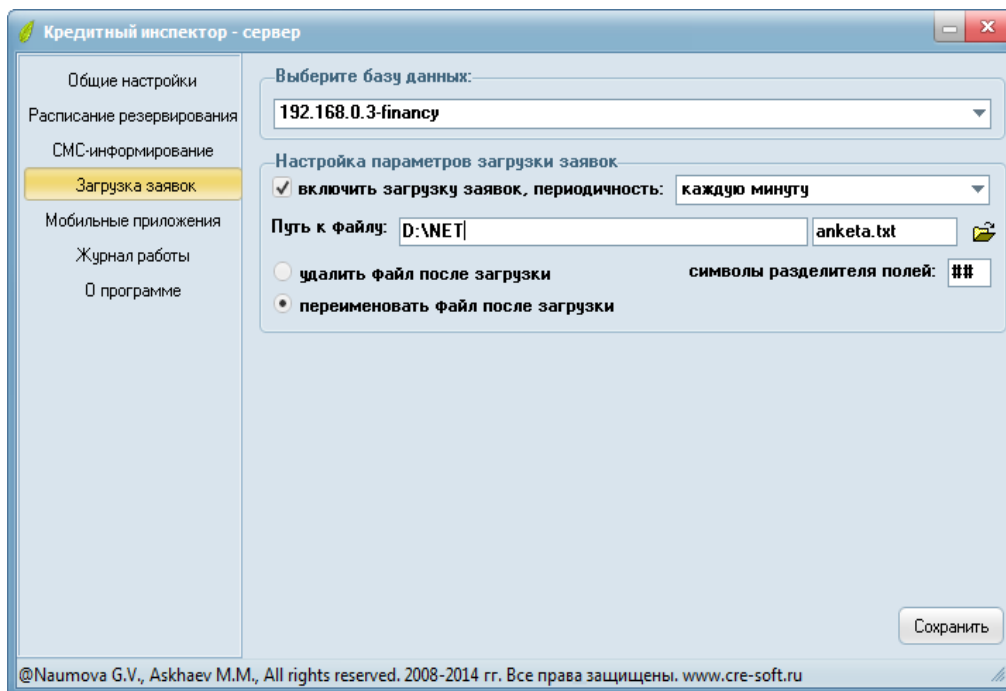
Кредитный инспектор - сервер

Общие настройки
Расписание резервирования
СМС-информирование
Загрузка заявок
Мобильные приложения
Журнал работы
О программе

Выберите базу данных:
192.168.0.3-financy

Настройка параметров загрузки заявок
✓ включить загрузку заявок, периодичность: каждую минуту
Путь к файлу: D:\NET anketa.txt
удалить файл после загрузки
символы разделителя полей: ##
переименовать файл после загрузки

Сохранить

@Naumova G.V., Askhaev M.M., All rights reserved. 2008-2014 гг. Все права защищены. www.cre-soft.ru